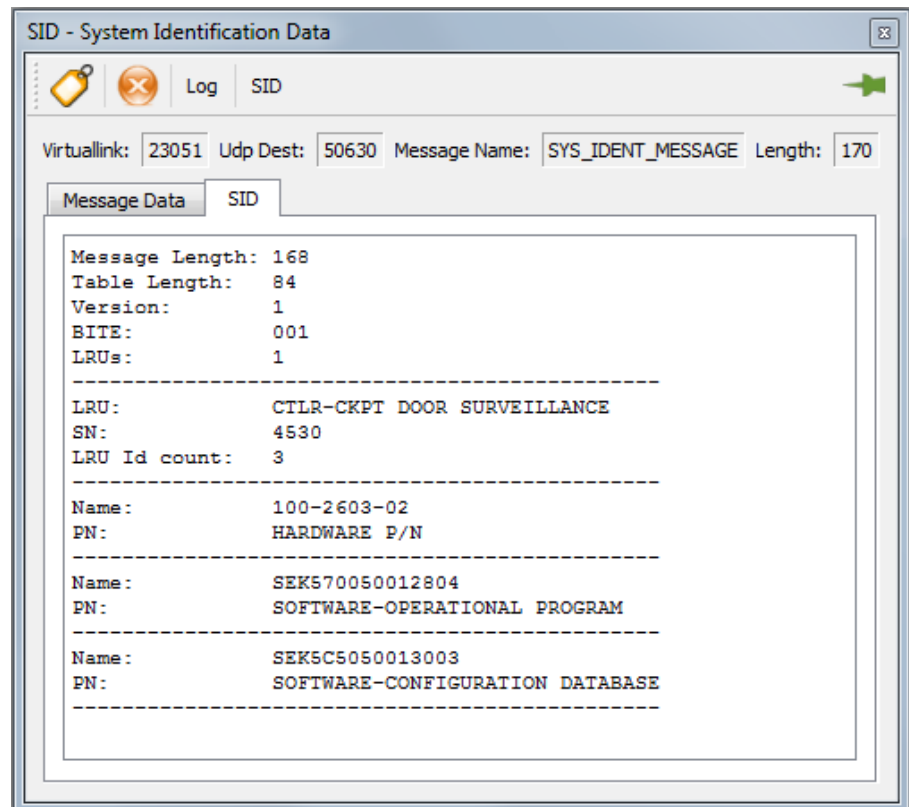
SID - System Identification Data

Log SID

Virtuallink: 23051 Udp Dest: 50630 Message Name: SYS_IDENT_MESSAGE Length: 170

Message Data SID

Message Length: 168
Table Length: 84
Version: 1
BITE: 001
LRUs: 1
-----------------------------------------------
LRU: CTLR-CKPT DOOR SURVEILLANCE
SN: 4530
LRU Id count: 3
-----------------------------------------------
Name: 100-2603-02
PN: HARDWARE P/N
-----------------------------------------------
Name: SEK570050012804
PN: SOFTWARE-OPERATIONAL PROGRAM
-----------------------------------------------
Name: SEK5C5050013003
PN: SOFTWARE-CONFIGURATION DATABASE
-----------------------------------------------